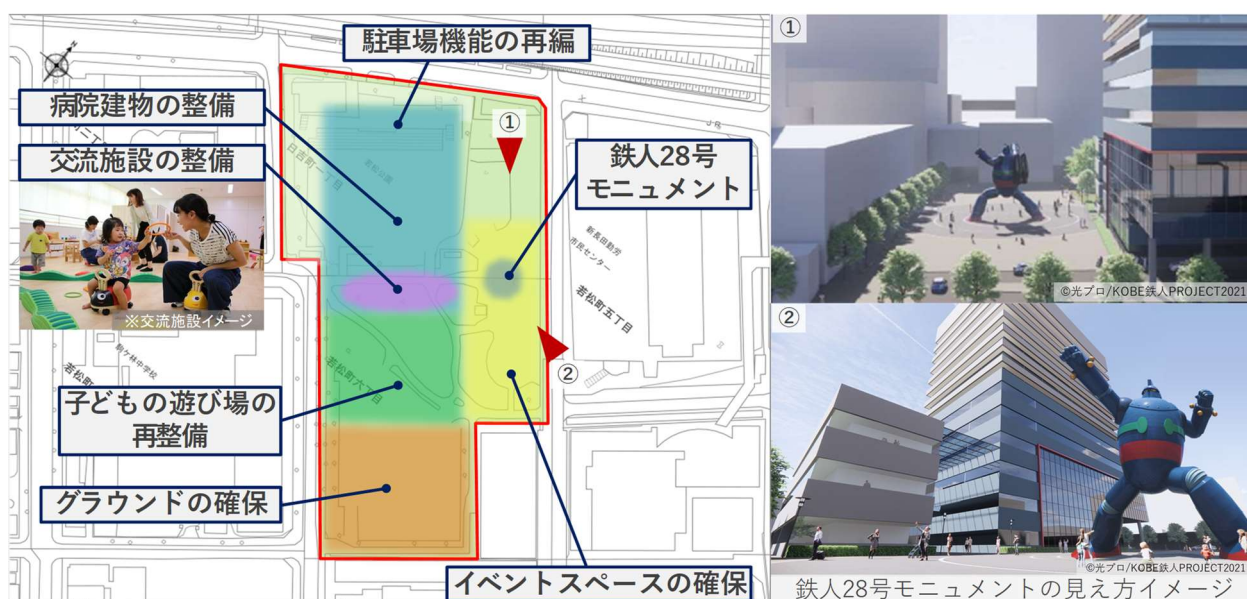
駐車場機能の再編

病院建物の整備

交流施設の整備

※交流施設イメージ

①

鉄人28号
モニュメント

日吉町一丁目

新長田勤労市民センター

若松町五丁目

若松町六丁目

②

子どもの遊び場の
再整備

グラウンドの確保

イベントスペースの確保

①

©光プロ/KOBE鉄人PROJECT2021

②

©光プロ/KOBE鉄人PROJECT2021

鉄人28号モニュメントの見え方イメージ